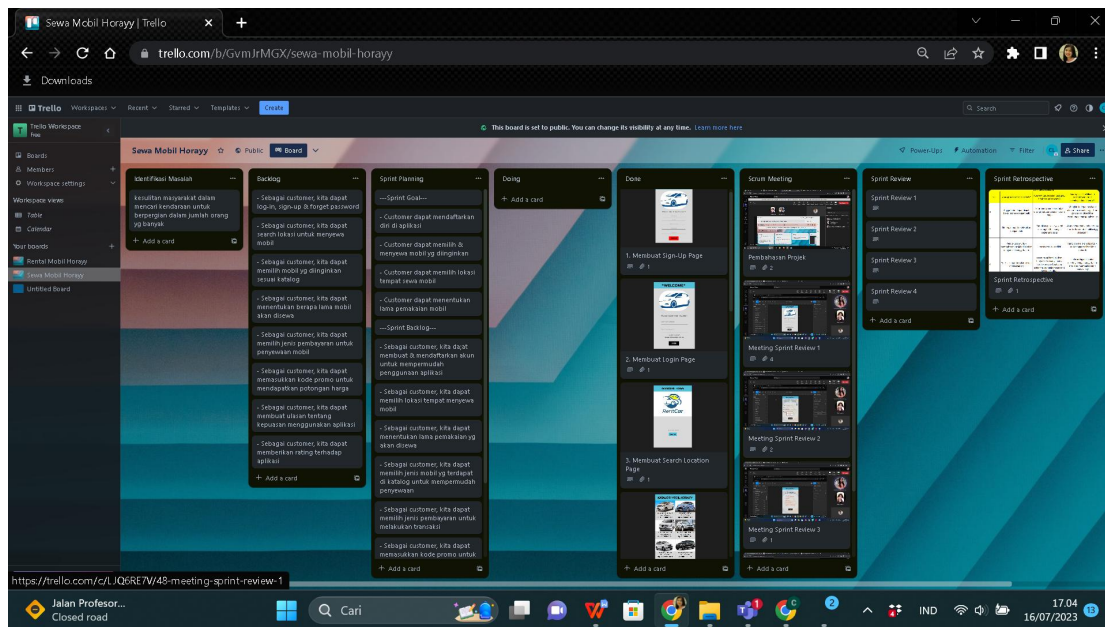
Sewa Mobil Horayy | Trello
trello.com/b/GvmJrMGX/sewa-mobil-horayy
Downloads
Trello Workspaces Recent Starred Templates Create
Search
Trello Workspace
Free
This board is set to public. You can change its visibility at any time. Learn more here
Boards
Members
Workspace settings
Workspace views
Table
Calendar
Your boards
Rental Mobil Horayy
Sewa Mobil Horayy
Untitled Board
Sewa Mobil Horayy Public Board
Power-Ups Automation Filter Share

Identifikasi Masalah
kesulitan masyarakat dalam mencari kendaraan untuk berpergian dalam jumlah orang yg banyak
+ Add a card

Backlog
- Sebagai customer, kita dapat log-in, sign-up & forget password
- Sebagai customer, kita dapat search lokasi untuk menyewa mobil
- Sebagai customer, kita dapat memilih mobil yg diinginkan sesuai katalog
- Sebagai customer, kita dapat menentukan berapa lama mobil akan disewa
- Sebagai customer, kita dapat memilih jenis pembayaran untuk penyewaan mobil
- Sebagai customer, kita dapat memasukkan kode promo untuk mendapatkan potongan harga
- Sebagai customer, kita dapat membuat ulasan tentang kepuasan menggunakan aplikasi
- Sebagai customer, kita dapat memberikan reting terhadap aplikasi
+ Add a card

Sprint Planning
---Sprint Goal---
- Customer dapat mendaftarkan diri di aplikasi
- Customer dapat memilih & menyewa mobil yg diinginkan
- Customer dapat memilih lokasi tempat sewa mobil
- Customer dapat menentukan lama pemakaian mobil
---Sprint Backlog---
- Sebagai customer, kita dapat membuat & mendaftarkan akun untuk mempermudah penggunaan aplikasi
- Sebagai customer, kita dapat memilih lokasi tempat menyewa mobil
- Sebagai customer, kita dapat menentukan lama pemakaian yg akan disewa
- Sebagai customer, kita dapat memilih jenis mobil yg terdapat di katalog untuk mempermudah penyewaan
- Sebagai customer, kita dapat memilih jenis pembayaran untuk melakukan transaksi
- Sebagai customer, kita dapat memasukkan kode promo untuk
+ Add a card

Doing
+ Add a card

Done
1. Membuat Sign-Up Page
2. Membuat Login Page
3. Membuat Search Location Page
+ Add a card

Scrum Meeting
Pembahasan Projek
Meeting Sprint Review 1
Meeting Sprint Review 2
Meeting Sprint Review 3
+ Add a card

Sprint Review
Sprint Review 1
Sprint Review 2
Sprint Review 3
Sprint Review 4
+ Add a card

Sprint Retrospective
Sprint Retrospective
+ Add a card

https://trello.com/c/LJQ6RE7V/48-meeting-sprint-review-1
Jalan Profesor...
Closed road
Cari
IND
17.04
16/07/2023